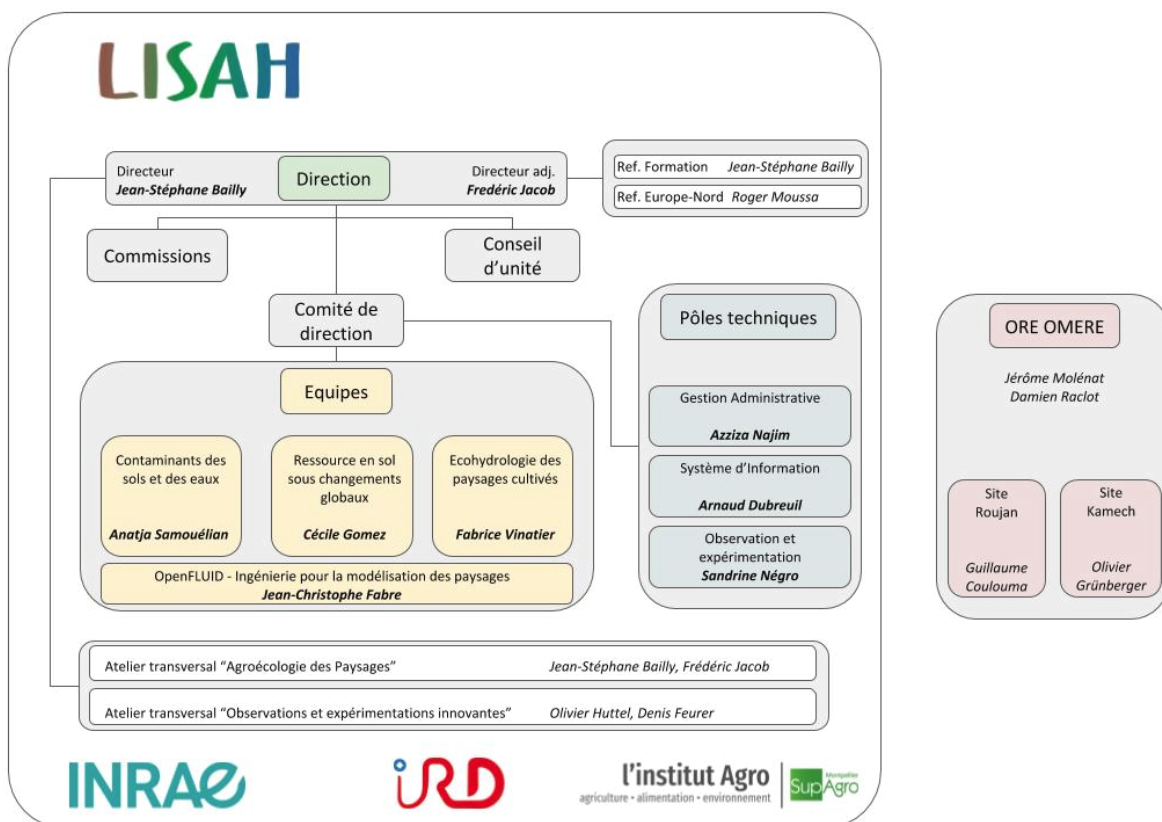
LISAH

Directeur
Jean-Stéphane Bailly

Direction

Directeur adj.
Fredéric Jacob

Ref. Formation Jean-Stéphane Bailly

Ref. Europe-Nord Roger Moussa

Commissions

Conseil d'unité

Comité de direction

Equipes

Contaminants des sols et des eaux
Anatja Samouélian

Ressource en sol sous changements globaux
Cécile Gomez

Ecohydrologie des paysages cultivés
Fabrice Vinatier

OpenFLUID - Ingénierie pour la modélisation des paysages
Jean-Christophe Fabre

Pôles techniques

Gestion Administrative
Azziza Najim

Système d'Information
Arnaud Dubreuil

Observation et expérimentation
Sandrine Négro

ORE OMERE

Jérôme Molénat
Damien Raclot

Site Roujan
Guillaume Coulouma

Site Kamech
Olivier Grünberger

Atelier transversal "Agroécologie des Paysages" Jean-Stéphane Bailly, Frédéric Jacob

Atelier transversal "Observations et expérimentations innovantes" Olivier Huttel, Denis Feurer

INRAE

IRD

l'institut Agro
agriculture • alimentation • environnement

Montpellier SupAgro